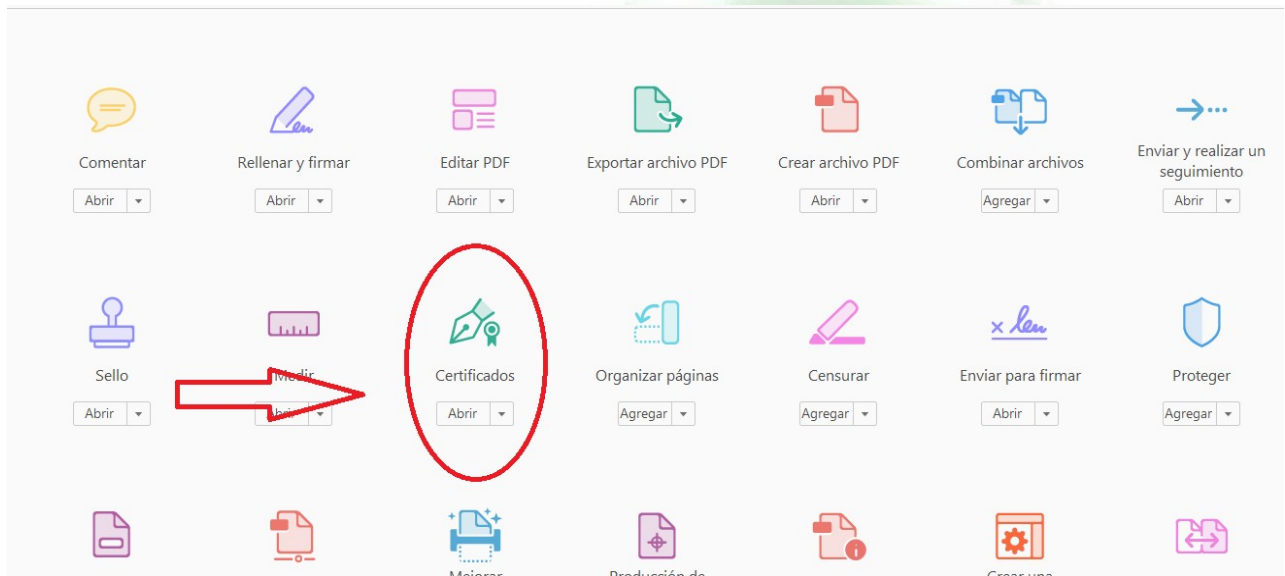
Comentar
Abrir

Rellenar y firmar
Abrir

Editar PDF
Abrir

Exportar archivo PDF
Abrir

Crear archivo PDF
Abrir

Combinar archivos
Agregar

Enviar y realizar un seguimiento
Abrir

Sello
Abrir

Medir
Abrir

Certificados
Abrir

Organizar páginas
Agregar

Censurar
Agregar

× len
Enviar para firmar
Abrir

Proteger
Agregar

Mejorar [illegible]

Producción de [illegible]

Crear una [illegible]